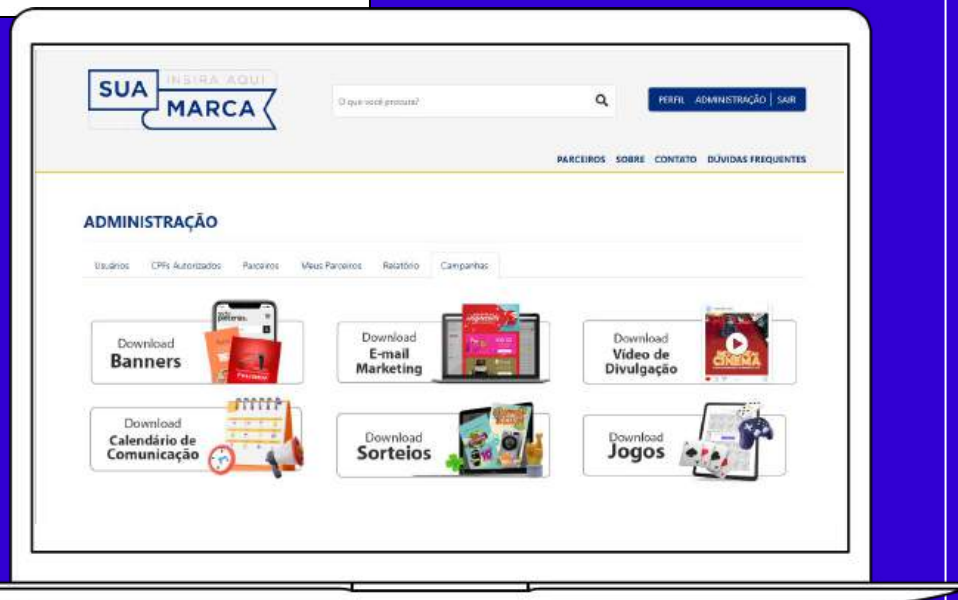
SUA INSIRA AQUI MARCA

O que você procura?

PERFIL ADMINISTRAÇÃO | SAIR

PARCEIROS SOBRE CONTATO DÚVIDAS FREQUENTES

ADMINISTRAÇÃO

Usuários CPFs Autorizados Parceiros Meus Parceiros Relatório Campanhas

Download Banners

Download E-mail Marketing

Download Vídeo de Divulgação

Download Calendário de Comunicação

Download Sorteios

Download Jogos